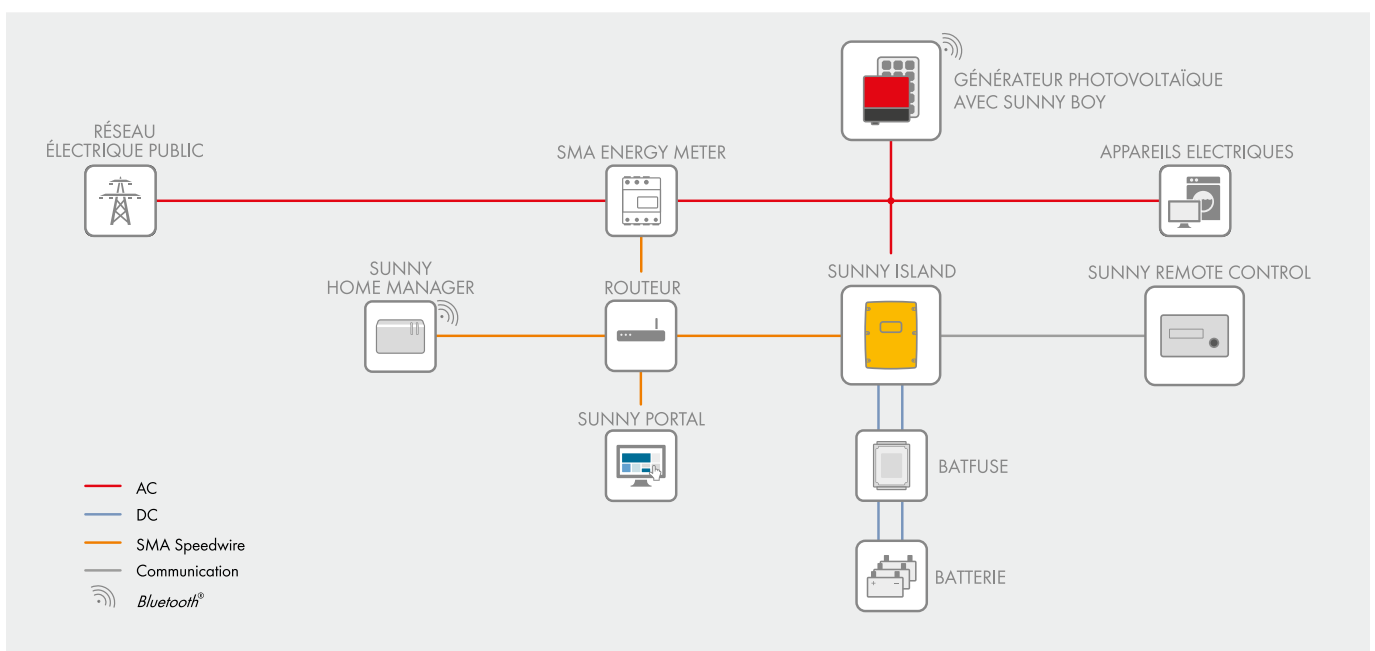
GÉNÉRATEUR PHOTOVOLTAÏQUE AVEC SUNNY BOY

RÉSEAU ÉLECTRIQUE PUBLIC

SMA ENERGY METER

APPAREILS ELECTRIQUES

SUNNY HOME MANAGER

ROUTEUR

SUNNY ISLAND

SUNNY REMOTE CONTROL

SUNNY PORTAL

BATFUSE

BATTERIE

AC
DC
SMA Speedwire
Communication
Bluetooth®